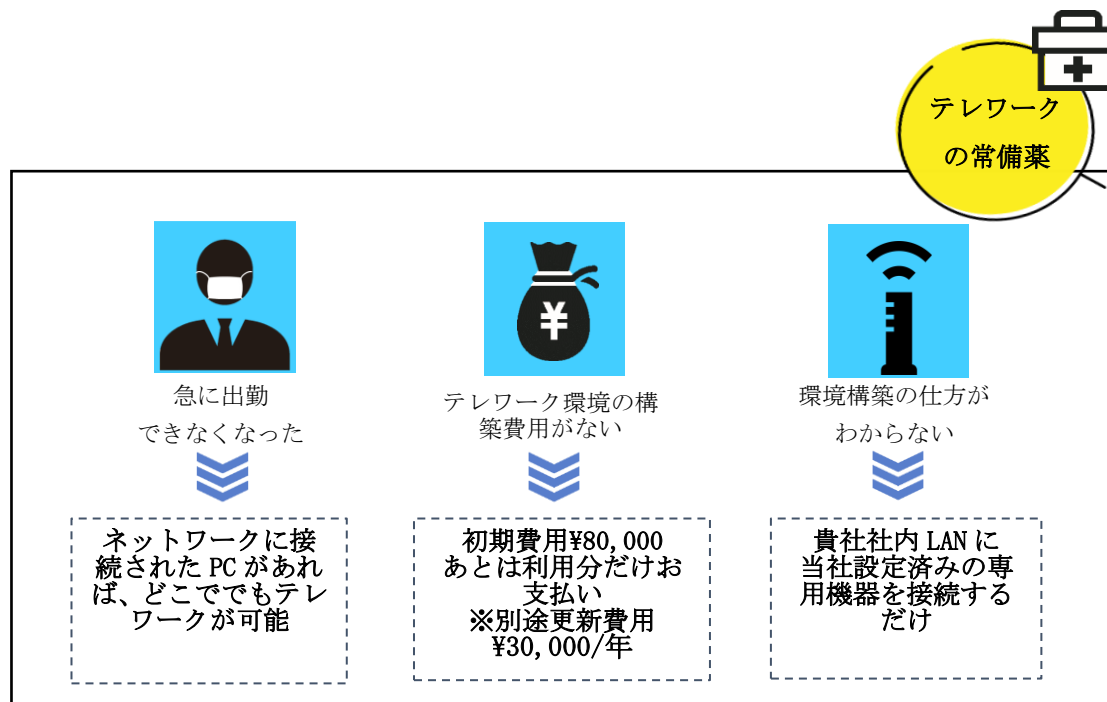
テレワークの常備薬

急に出勤できなくなった

ネットワークに接続されたPCがあれば、どこででもテレワークが可能

テレワーク環境の構築費用がない

初期費用¥80,000
あとは利用分だけお支払い
※別途更新費用
¥30,000/年

環境構築の仕方がわからない

貴社社内LANに当社設定済みの専用機器を接続するだけ